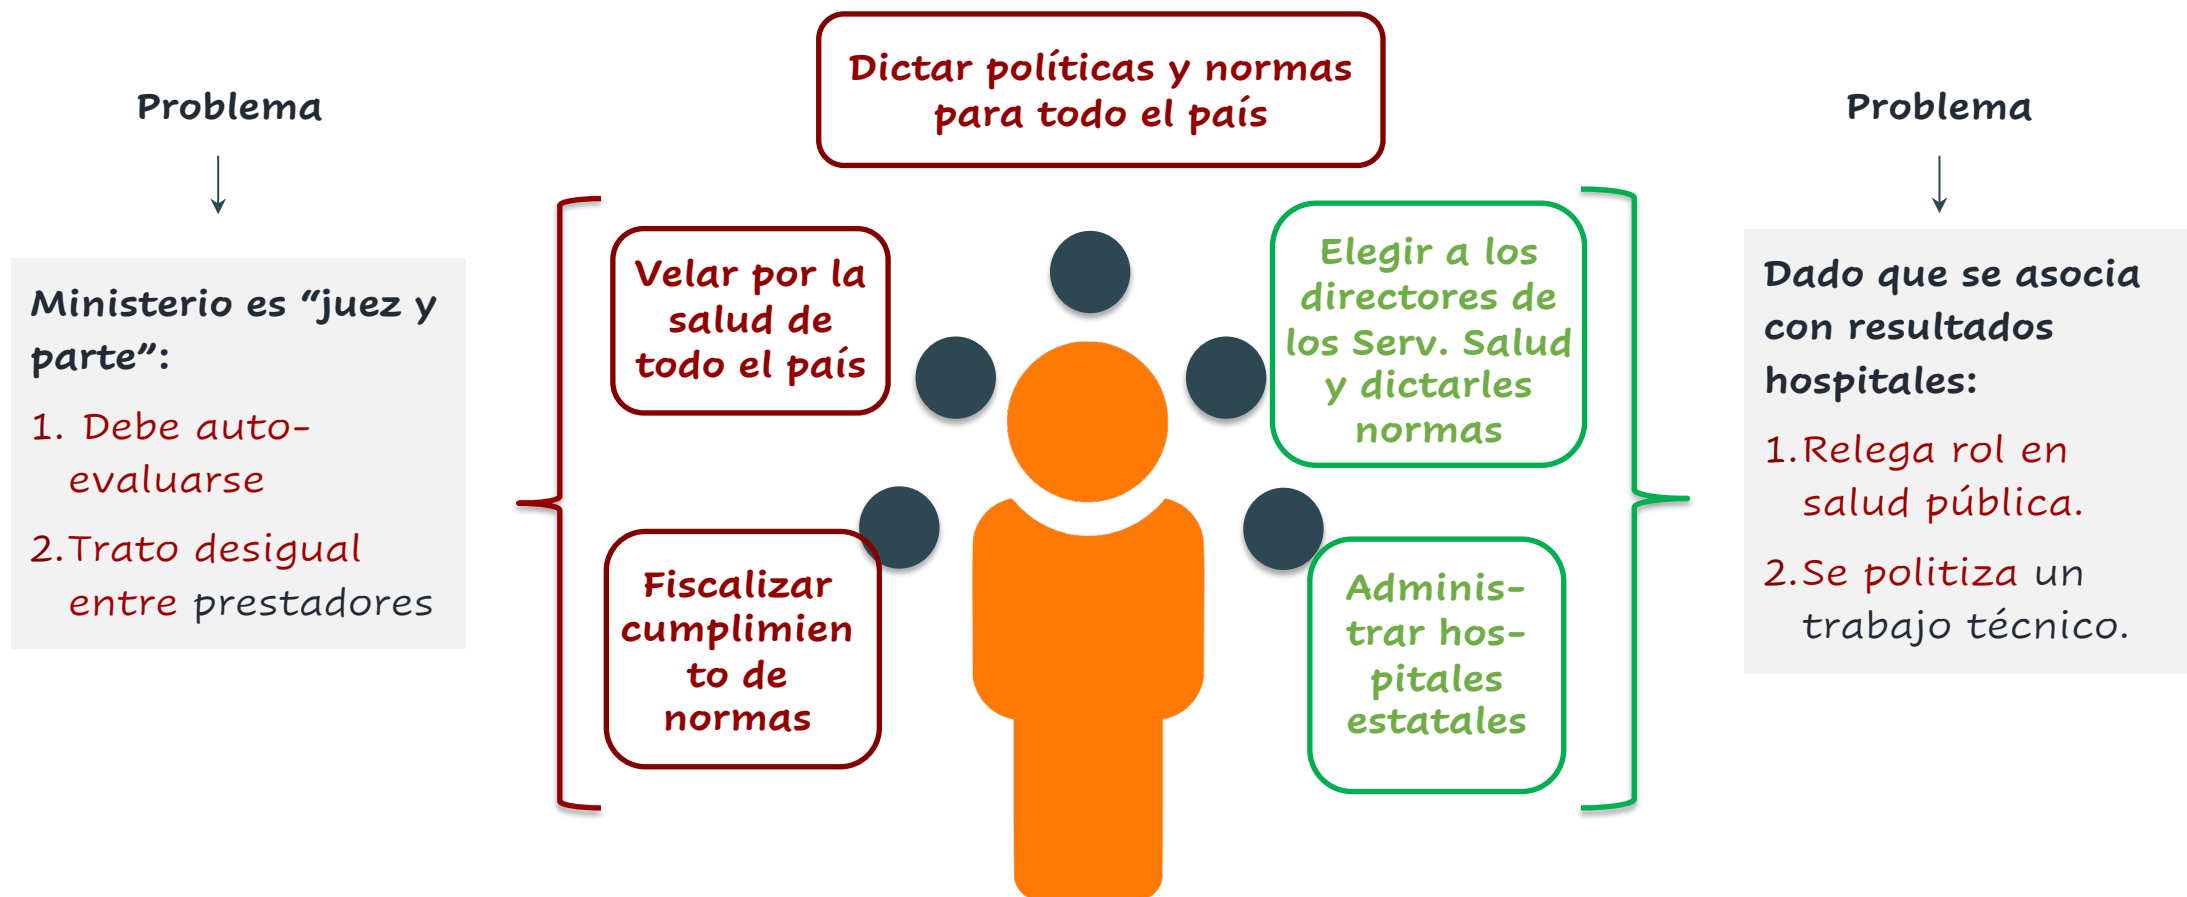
Problema

Ministerio es "juez y parte":

1. Debe auto-evaluarse

2. Trato desigual entre prestadores

Dictar políticas y normas para todo el país

Velar por la salud de todo el país

Fiscalizar cumplimiento de normas

Elegir a los directores de los Serv. Salud y dictarles normas

Adminis-trar hos-pitales estatales

Problema

Dado que se asocia con resultados hospitales:

1. Relega rol en salud pública.

2. Se politiza un trabajo técnico.